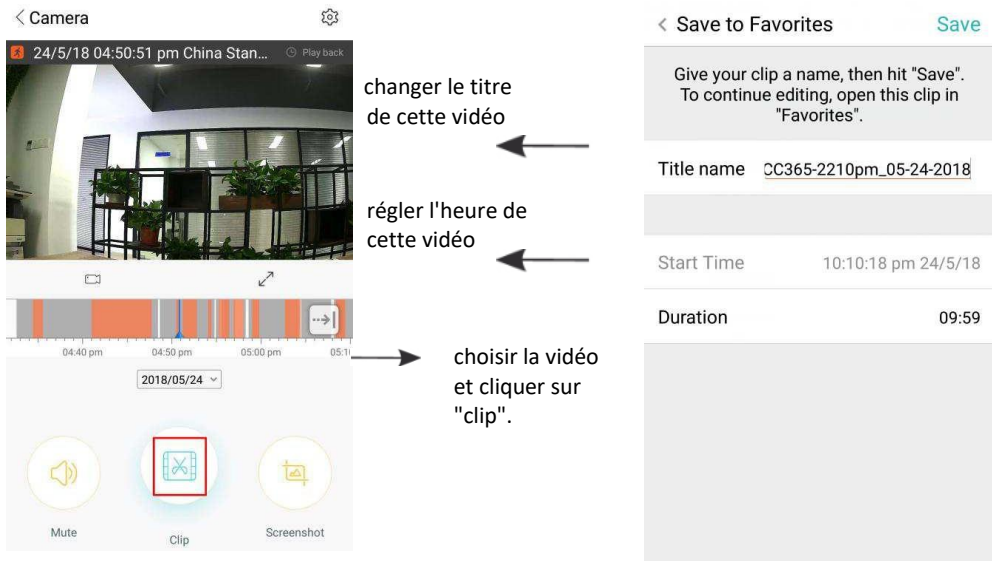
< Camera

24/5/18 04:50:51 pm China Stan...

Play back

04:40 pm

04:50 pm

05:00 pm

05:1

2018/05/24

Mute

Clip

Screenshot

changer le titre de cette vidéo

régler l'heure de cette vidéo

choisir la vidéo et cliquer sur "clip".

< Save to Favorites

Save

Give your clip a name, then hit "Save". To continue editing, open this clip in "Favorites".

Title name CC365-2210pm_05-24-2018

Start Time 10:10:18 pm 24/5/18

Duration 09:59